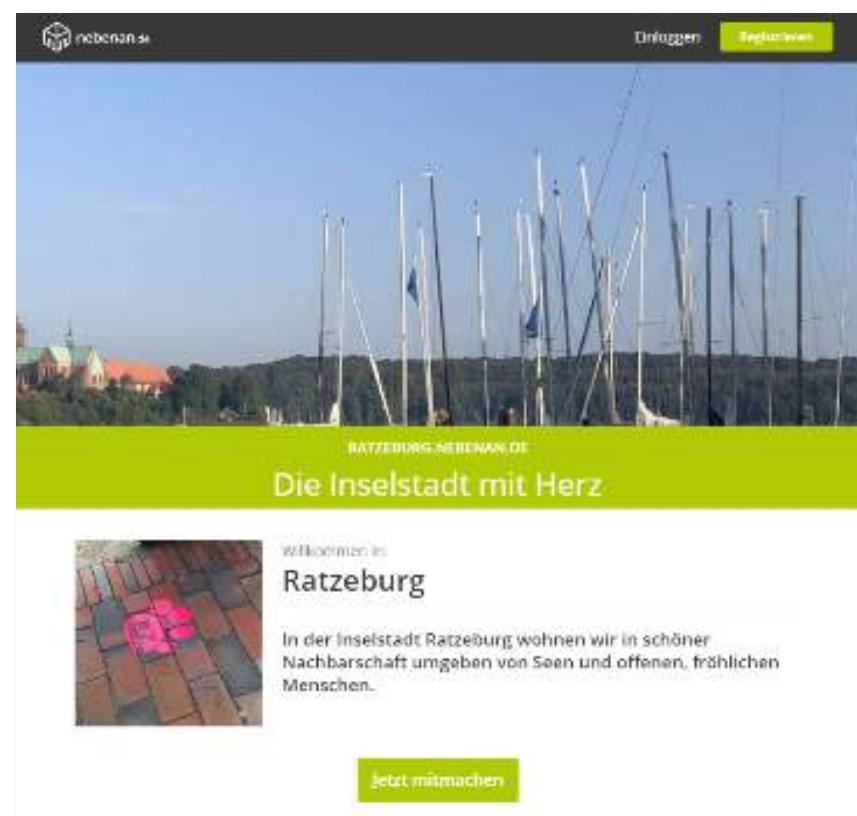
nebenan.de

Einloggen

Registrieren

RATZEBURG.NEBENAN.DE

Die Inselstadt mit Herz

Willkommen in:

Ratzeburg

In der Inselstadt Ratzeburg wohnen wir in schöner Nachbarschaft umgeben von Seen und offenen, fröhlichen Menschen.

Jetzt mitmachen